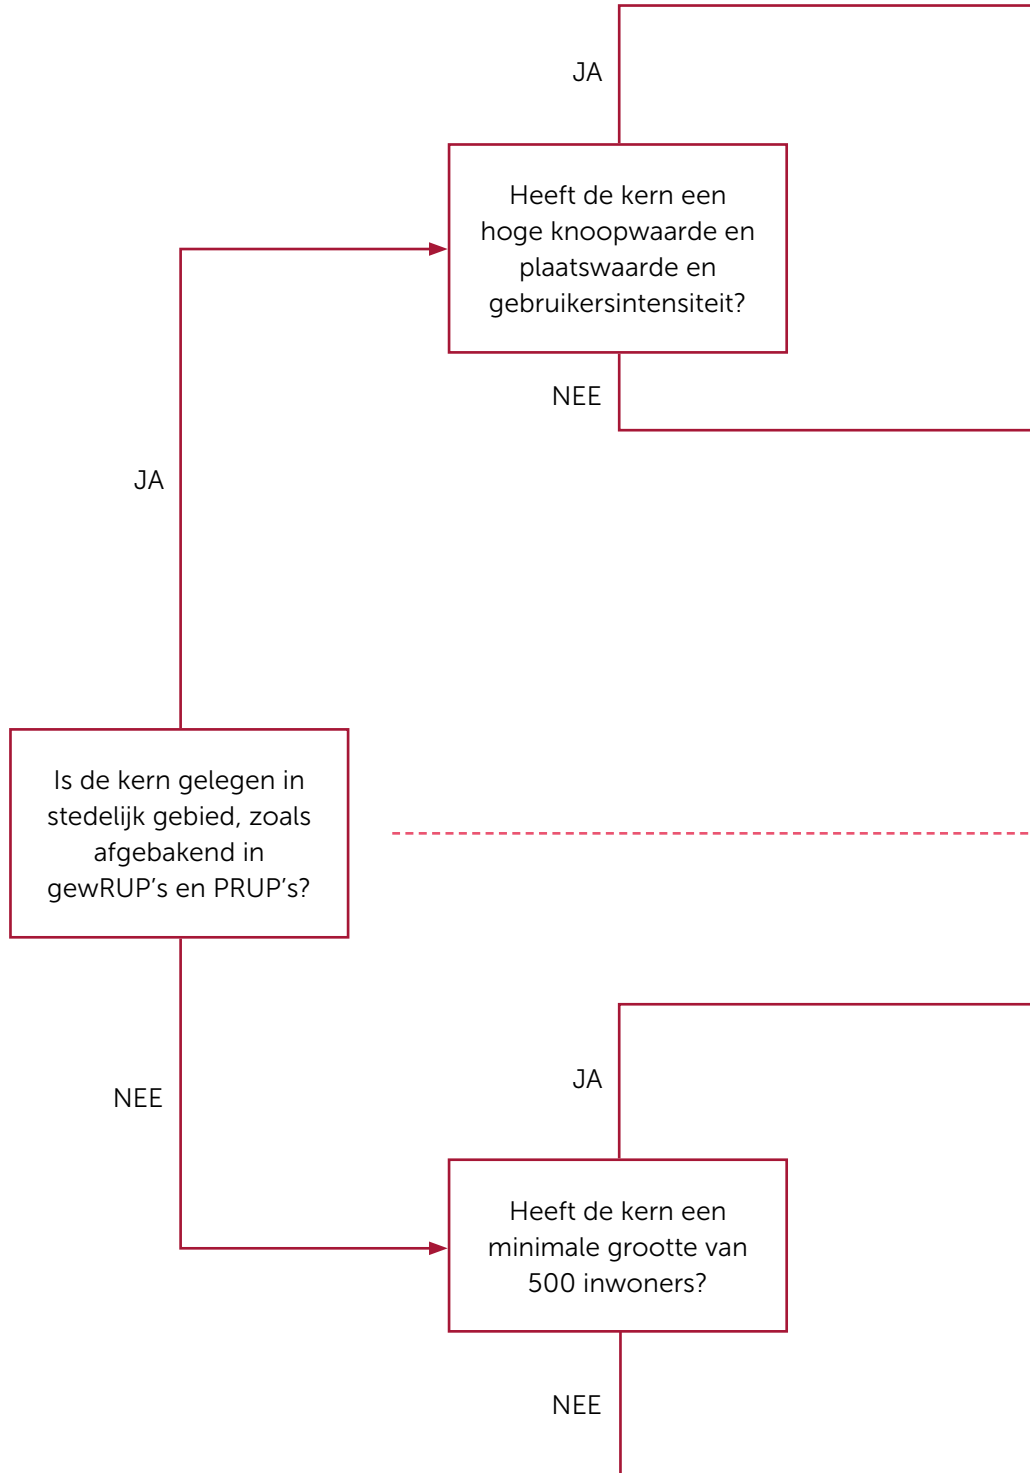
JA

Heeft de kern een hoge knoopwaarde en plaatswaarde en gebruikersintensiteit?

NEE

JA

Is de kern gelegen in stedelijk gebied, zoals afgebakend in gewRUP’s en PRUP’s?

NEE

JA

Heeft de kern een minimale grootte van 500 inwoners?

NEE